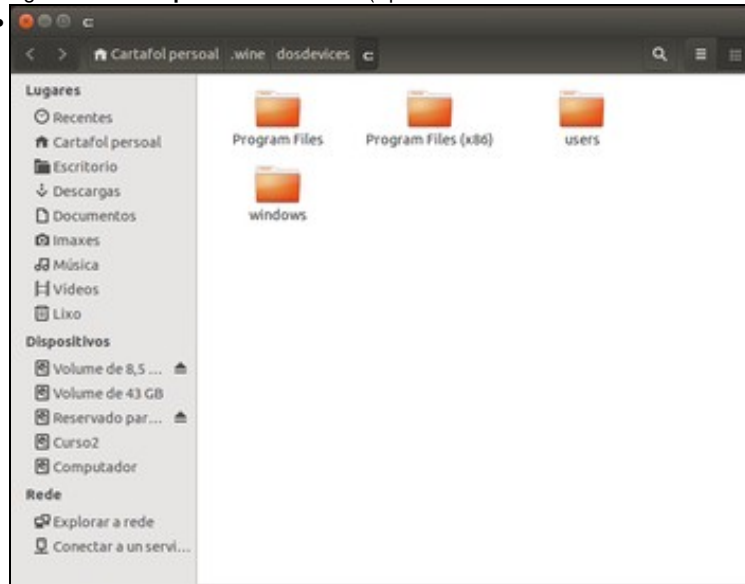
c

Cartafol persoal .wine dosdevices c

Lugares
Recentes
Cartafol persoal
Escritorio
Descargas
Documentos
Imaxes
Música
Vídeos
Lixo
Dispositivos
Volume de 8,5 ...
Volume de 43 GB
Reservado par...
Curso2
Computador
Rede
Explorar a rede
Conectar a un servi...

Program Files
Program Files (x86)
users
windows